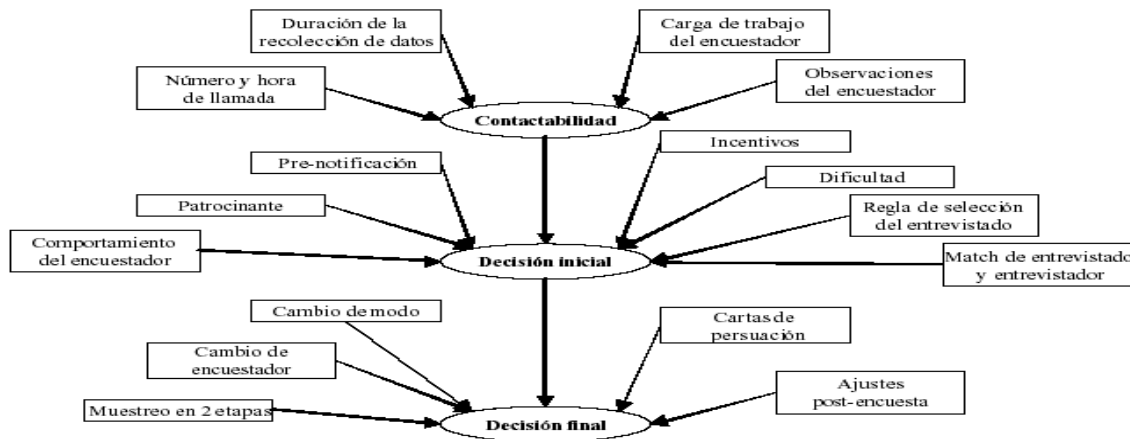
Duración de la recolección de datos

Carga de trabajo del encuestador

Número y hora de llamada

Observaciones del encuestador

Contactabilidad

Incentivos

Pre-notificación

Dificultad

Patrocinante

Regla de selección del entrevistado

Comportamiento del encuestador

Decisión inicial

Match de entrevistado y entrevistador

Cambio de modo

Cartas de persuación

Cambio de encuestador

Ajustes post-encuesta

Muestreo en 2 etapas

Decisión final